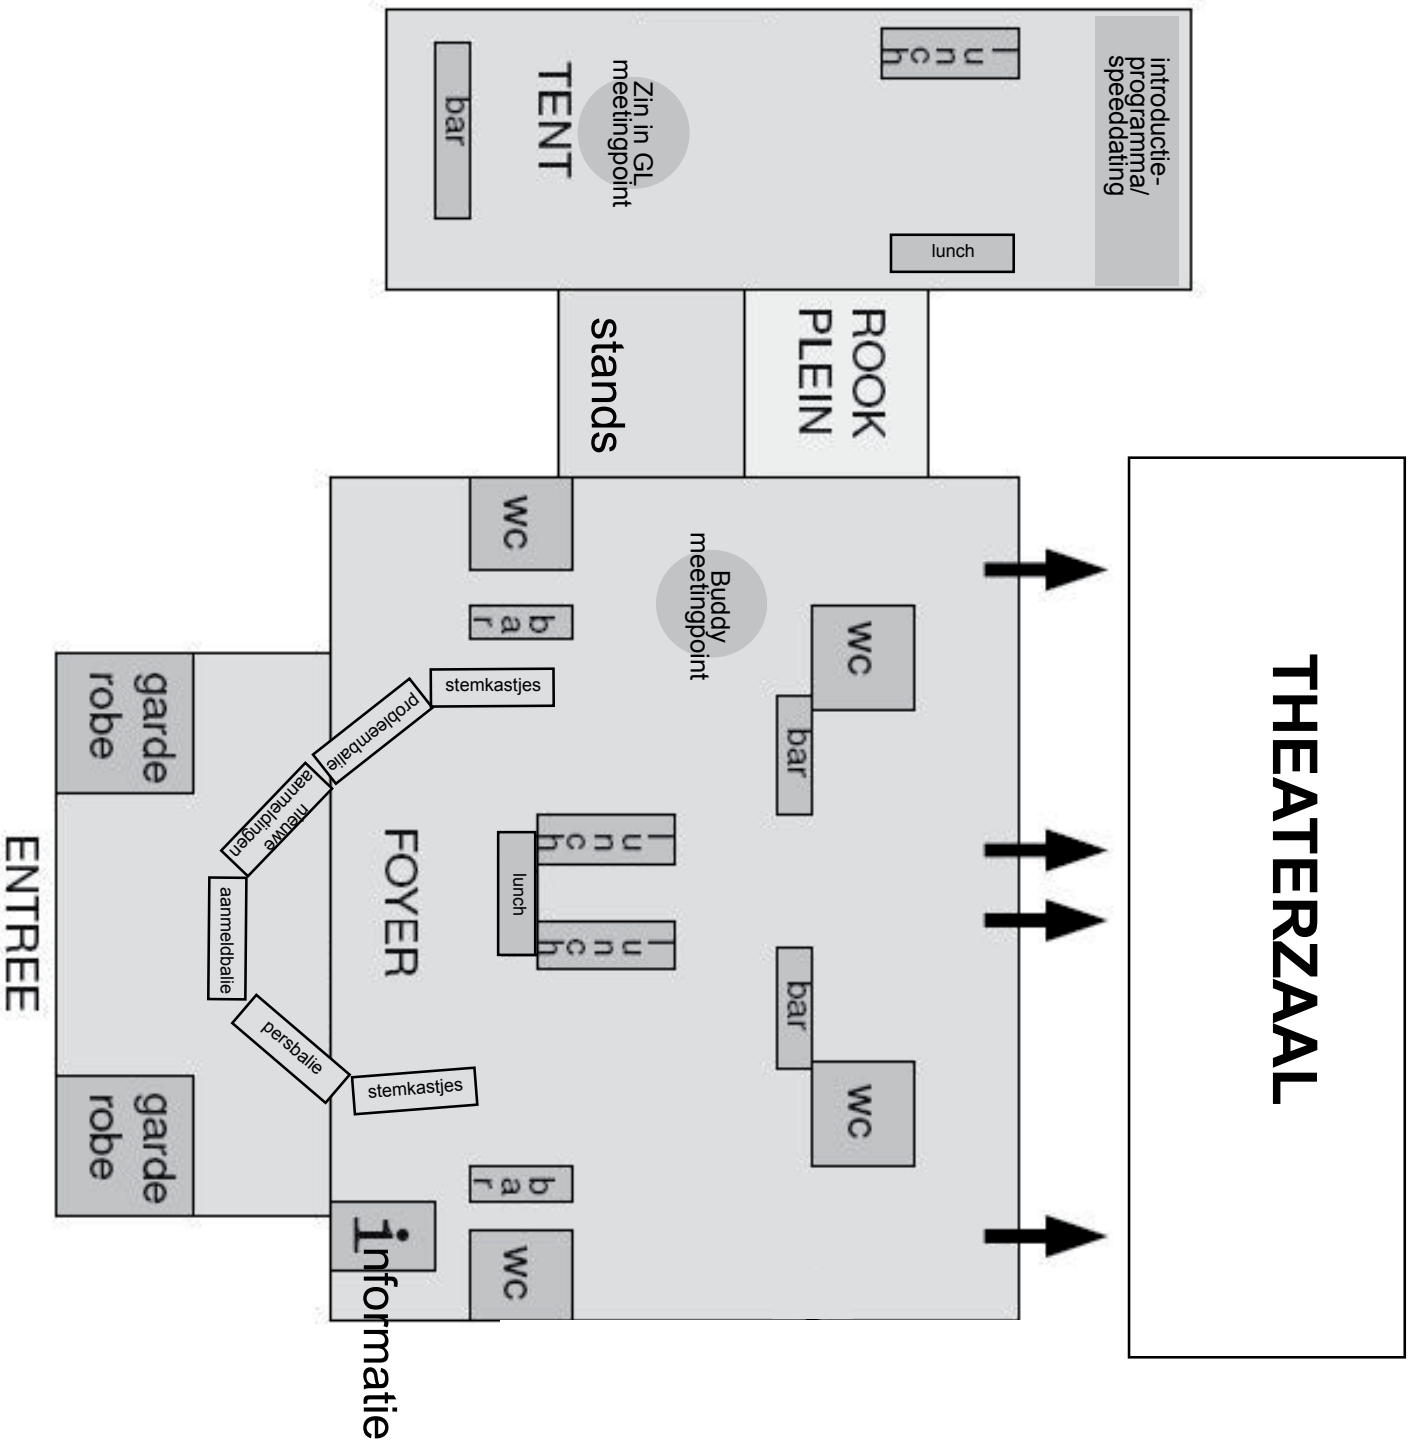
TENT

Zin in GL meetingpoint

bar

lunch

lunch

introductie-programma/ speeddating

stands

ROOK PLEIN

wc

bar

Buddy meetingpoint

wc

bar

stemkastjes

probleembalie

nieuwe aanmeldingen

aanmeldbalie

persbalie

stemkastjes

FOYER

lunch

lunch

lunch

bar

wc

bar

wc

i

informatie

garde robe

garde robe

ENTREE

THEATERZAAL